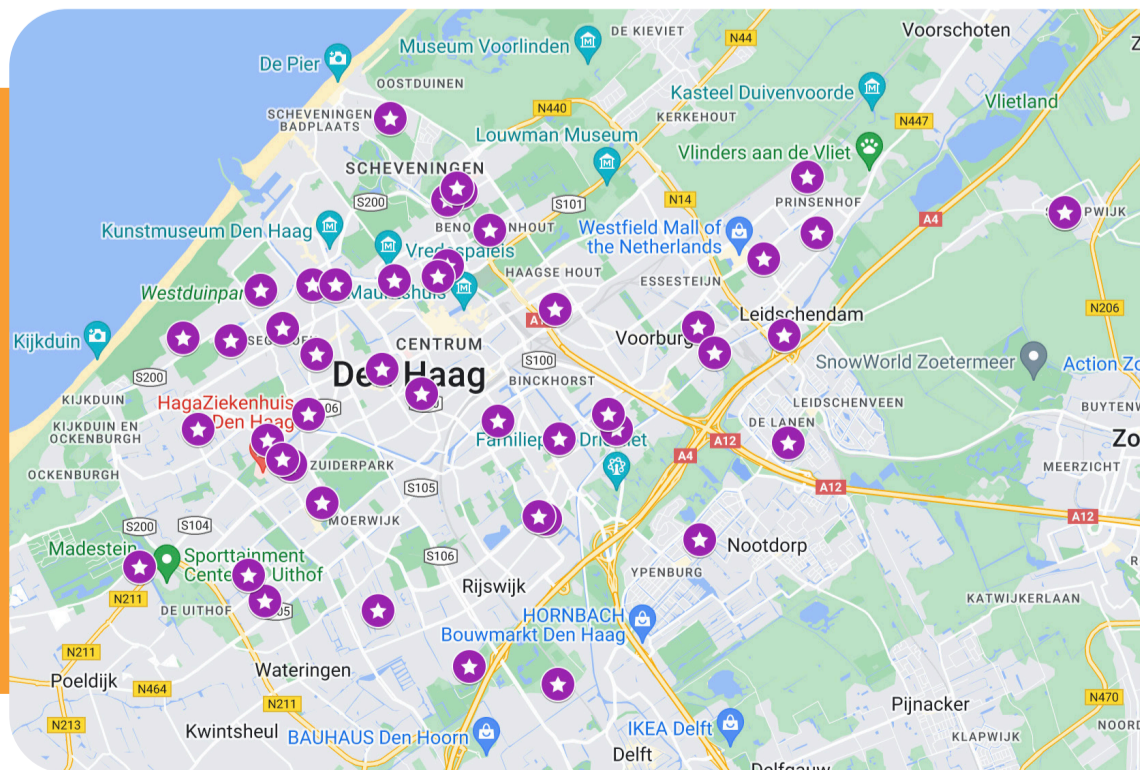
De Pier
Museum Voorlinden
DE KIEVIET
N44
Voorschoten
OOSTDUINEN
Kasteel Duivenvoorde
N440
Vlietland
SCHEVENINGEN BADPLAATS
KERKEHOUT
N447
Louwman Museum
SCHEVENINGEN
Vlinders aan de Vliet
S200
S101
N14
PRINSENHOF
BENO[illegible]NHOUT
A4
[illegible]PWIJK
Kunstmuseum Den Haag
Westfield Mall of the Netherlands
Vre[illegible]paleis
HAAGSE HOUT
Westduinpa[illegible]
Mau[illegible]huis
ESSESTEIJN
N206
Kijkduin
Leidschendam
SE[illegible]
CENTRUM
A1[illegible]
Voorburg
S100
SnowWorld Zoetermeer
Action Zo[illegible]
S200
De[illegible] Haag
BINCKHORST
KIJKDUIN
HagaZiekenhuis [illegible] Den Haag
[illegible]06
LEIDSCHENVEEN
BUYTENW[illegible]
KIJKDUIN EN OCKENBURGH
Familiep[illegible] Dri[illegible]et
DE LANEN
Zo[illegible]
A12
ZUIDERPARK
A4
MEERZICHT
OCKENBURGH
S105
A12
MOERWIJK
A12
S200
S104
Madeste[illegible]
Sporttainment Cente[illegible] Uithof
S106
Nootdorp
Rijswijk
YPENBURG
N211
DE UITHOF
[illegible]05
KATWIJKERLAAN
HORNBACH Bouwmarkt Den Haag
N211
Poeldijk
N464
Wateringen
N470
Pijnacker
N213
N211
Kwintsheul
BAUHAUS Den Hoorn
IKEA Delft
NOORD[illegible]
KLAPWIJK
Delft
Delfgauw